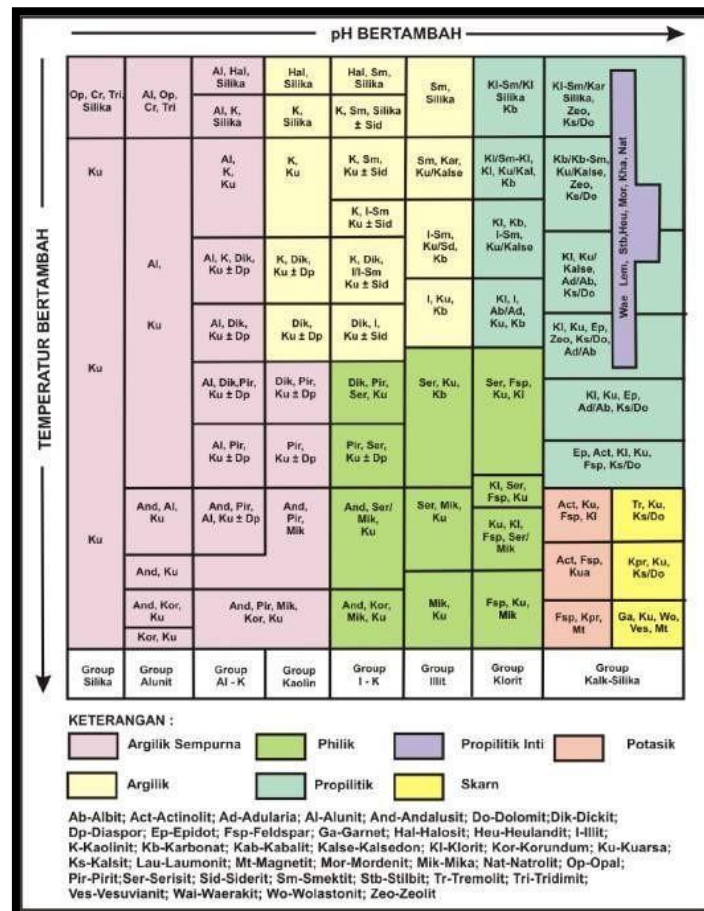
pH BERTAMBAH

TEMPERATUR BERTAMBAH

Op, Cr, Tri, Silika
Al, Op, Cr, Tri
Al, Hal, Silika
Al, K, Silika
Hal, Silika
K, Silika
Hal, Sm, Silika
K, Sm, Silika ± Sid
Sm, Silika
Kl-Sm/Kl Silika Kb
Kl-Sm/Kar Silika, Zeo, Ks/Do
Ku
Al, K, Ku
K, Ku
K, Sm, Ku ± Sid
Sm, Kar, Ku/Kalse
Kl/Sm-Kl, Kl, Ku/Kal, Kb
Kb/Kb-Sm, Ku/Kalse, Zeo, Ks/Do
Wae Lem, Stb, Heu, Mor, Kha, Nat
K, I-Sm Ku ± Sid
Al, Ku
Al, K, Dik, Ku ± Dp
K, Dik, Ku ± Dp
K, Dik, I/I-Sm Ku ± Sid
I-Sm, Ku/Sd, Kb
Kl, Kb, I-Sm, Ku/Kalse
Kl, Ku/ Kalse, Ad/Ab, Ks/Do
Al, Dik, Ku ± Dp
Dik, Ku ± Dp
Dik, I, Ku ± Sid
I, Ku, Kb
Kl, I, Ab/Ad, Ku, Kb
Kl, Ku, Ep, Zeo, Ks/Do, Ad/Ab
Ku
Al, Dik,Pir, Ku ± Dp
Dik, Pir, Ku ± Dp
Dik, Pir, Ser, Ku
Ser, Ku, Kb
Ser, Fsp, Ku, Kl
Kl, Ku, Ep, Ad/Ab, Ks/Do
Al, Pir, Ku ± Dp
Pir, Ku ± Dp
Pir, Ser, Ku ± Dp
Ep, Act, Kl, Ku, Fsp, Ks/Do
Kl, Ser, Fsp, Ku
Ku
And, Al, Ku
And, Pir, Al, Ku ± Dp
And, Pir, Mik
And, Ser/ Mik, Ku
Ser, Mik, Ku
Ku, Kl, Fsp, Ser/ Mik
Act, Ku, Fsp, Kl
Tr, Ku, Ks/Do
And, Ku
Act, Fsp, Kua
Kpr, Ku, Ks/Do
And, Kor, Ku
And, Pir, Mik, Kor, Ku
And, Kor, Mik, Ku
Mik, Ku
Fsp, Ku, Mik
Fsp, Kpr, Mt
Ga, Ku, Wo, Ves, Mt
Kor, Ku

Group Silika | Group Alunit | Group Al - K | Group Kaolin | Group I - K | Group Illit | Group Klorit | Group Kalk-Silika

KETERANGAN :
Argilik Sempurna | Philik | Propilitik Inti | Potasik
Argilik | Propilitik | Skarn

Ab-Albit; Act-Actinolit; Ad-Adularia; Al-Alunit; And-Andalusit; Do-Dolomit;Dik-Dickit; Dp-Diaspor; Ep-Epidot; Fsp-Feldspar; Ga-Garnet; Hal-Halosit; Heu-Heulandit; I-Illit; K-Kaolinit; Kb-Karbonat; Kab-Kabalit; Kalse-Kalsedon; Kl-Klorit; Kor-Korundum; Ku-Kuarsa; Ks-Kalsit; Lau-Laumonit; Mt-Magnetit; Mor-Mordenit; Mik-Mika; Nat-Natrolit; Op-Opal; Pir-Pirit;Ser-Serisit; Sid-Siderit; Sm-Smektit; Stb-Stilbit; Tr-Tremolit; Tri-Tridimit; Ves-Vesuvianit; Wai-Waerakit; Wo-Wolastonit; Zeo-Zeolit